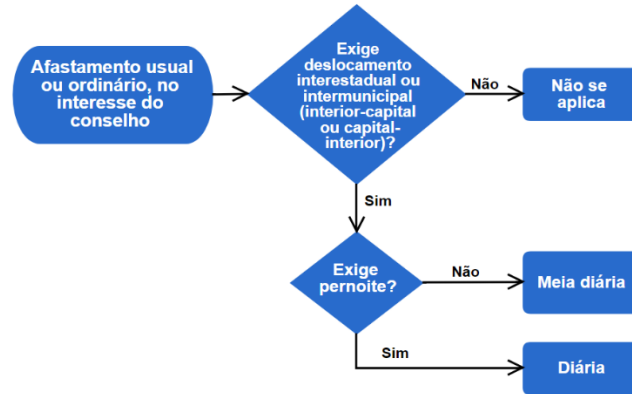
Afastamento usual ou ordinário, no interesse do conselho

Exige deslocamento interestadual ou intermunicipal (interior-capital ou capital-interior)?

Não

Não se aplica

Sim

Exige pernoite?

Não

Meia diária

Sim

Diária